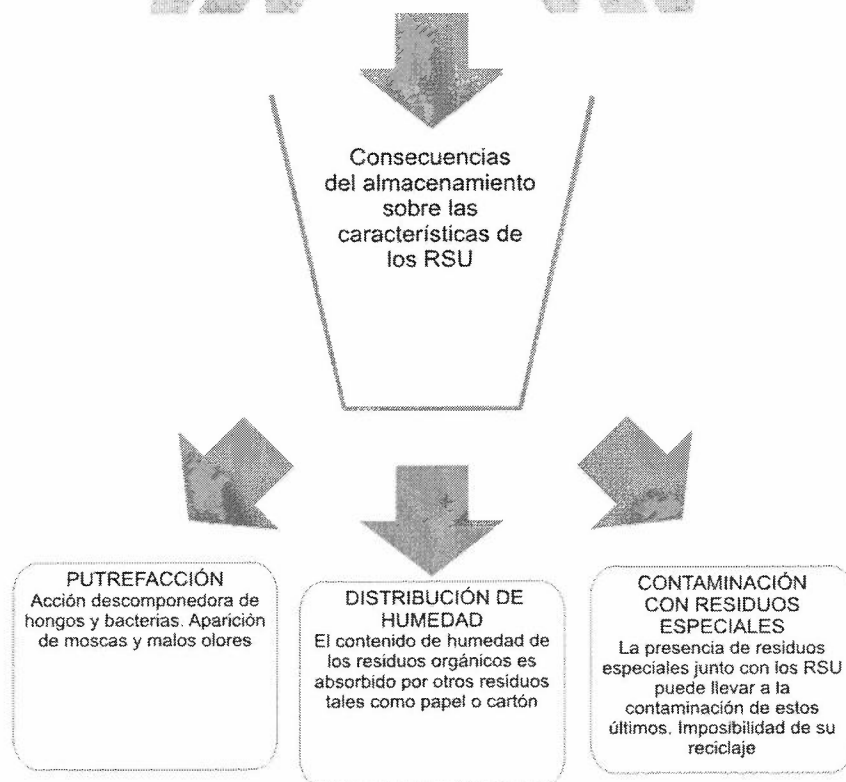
Consecuencias del almacenamiento sobre las características de los RSU

PUTREFACCIÓN
Acción descomponedora de hongos y bacterias. Aparición de moscas y malos olores

DISTRIBUCIÓN DE HUMEDAD
El contenido de humedad de los residuos orgánicos es absorbido por otros residuos tales como papel o cartón

CONTAMINACIÓN CON RESIDUOS ESPECIALES
La presencia de residuos especiales junto con los RSU puede llevar a la contaminación de estos últimos. Imposibilidad de su reciclaje